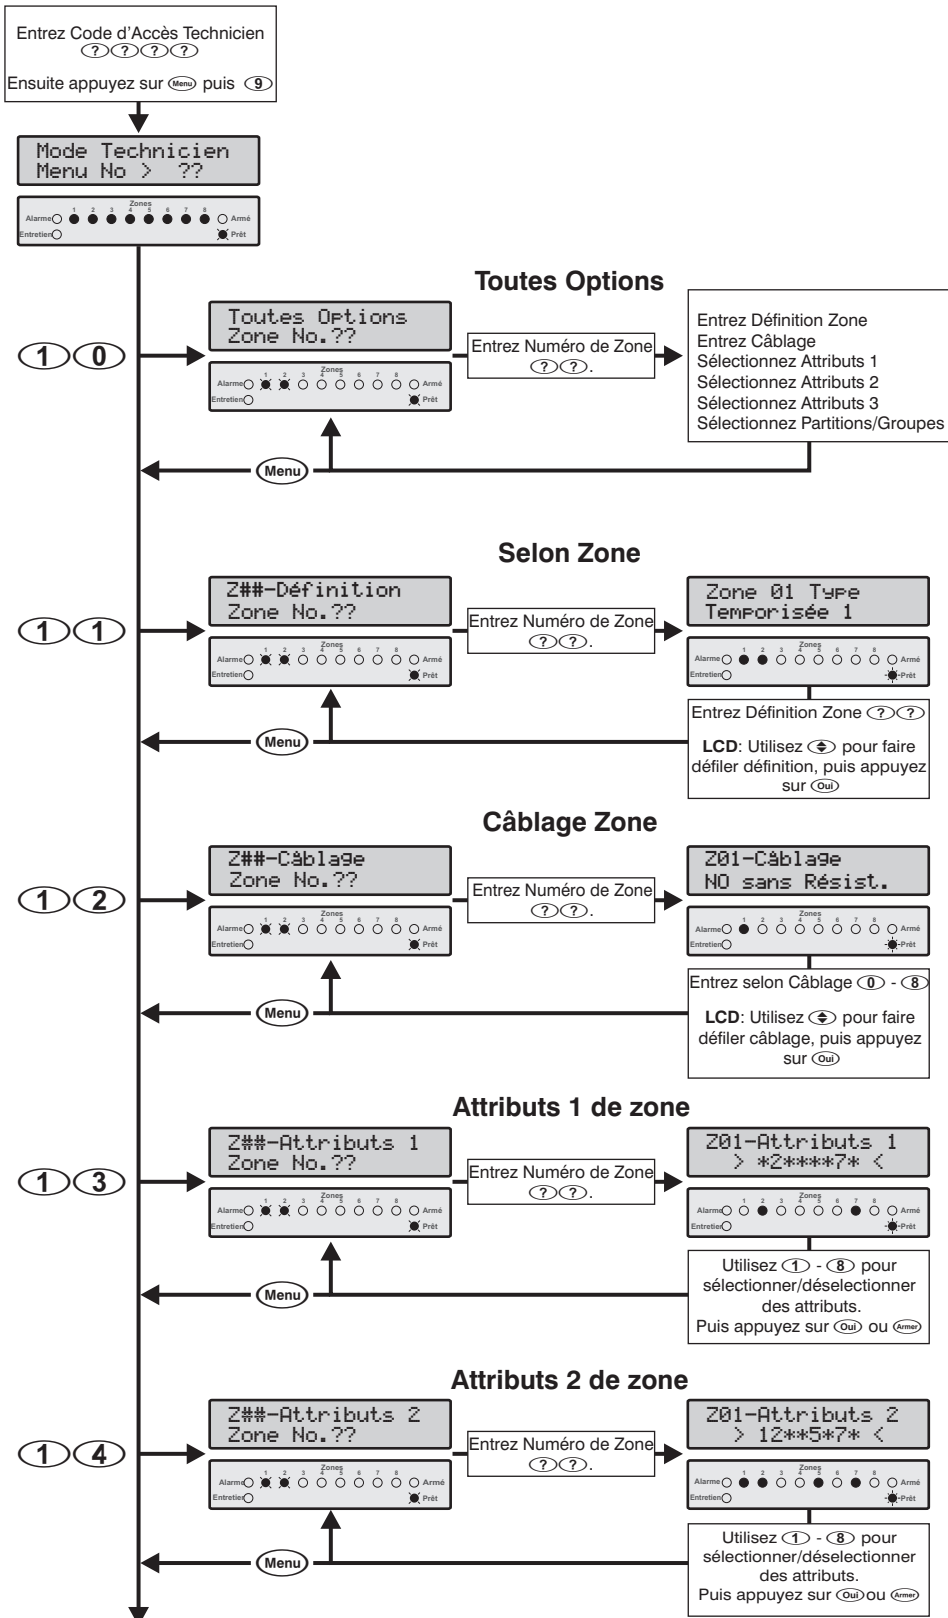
Entrez Code d'Accès Technicien ? ? ? ?

Ensuite appuyez sur Menu puis 9

Mode Technicien
Menu No > ??

Alarme Zones 1 2 3 4 5 6 7 8 Armé
Entretien Prêt

Toutes Options

1 0

Toutes Options
Zone No.??

Alarme Zones 1 2 3 4 5 6 7 8 Armé
Entretien Prêt

Entrez Numéro de Zone ? ?.

Entrez Définition Zone
Entrez Câblage
Sélectionnez Attributs 1
Sélectionnez Attributs 2
Sélectionnez Attributs 3
Sélectionnez Partitions/Groupes

Menu

Selon Zone

1 1

Z##-Définition
Zone No.??

Alarme Zones 1 2 3 4 5 6 7 8 Armé
Entretien Prêt

Entrez Numéro de Zone ? ?.

Zone 01 Type
Temporisée 1

Alarme Zones 1 2 3 4 5 6 7 8 Armé
Entretien Prêt

Entrez Définition Zone ? ?

LCD: Utilisez ⇕ pour faire défiler définition, puis appuyez sur Oui

Menu

Câblage Zone

1 2

Z##-Câblage
Zone No.??

Alarme Zones 1 2 3 4 5 6 7 8 Armé
Entretien Prêt

Entrez Numéro de Zone ? ?.

Z01-Câblage
NO sans Résist.

Alarme Zones 1 2 3 4 5 6 7 8 Armé
Entretien Prêt

Entrez selon Câblage 0 - 8

LCD: Utilisez ⇕ pour faire défiler câblage, puis appuyez sur Oui

Menu

Attributs 1 de zone

1 3

Z##-Attributs 1
Zone No.??

Alarme Zones 1 2 3 4 5 6 7 8 Armé
Entretien Prêt

Entrez Numéro de Zone ? ?.

Z01-Attributs 1
> *2****7* <

Alarme Zones 1 2 3 4 5 6 7 8 Armé
Entretien Prêt

Utilisez 1 - 8 pour sélectionner/déselectionner des attributs.
Puis appuyez sur Oui ou Armer

Menu

Attributs 2 de zone

1 4

Z##-Attributs 2
Zone No.??

Alarme Zones 1 2 3 4 5 6 7 8 Armé
Entretien Prêt

Entrez Numéro de Zone ? ?.

Z01-Attributs 2
> 12**5*7* <

Alarme Zones 1 2 3 4 5 6 7 8 Armé
Entretien Prêt

Utilisez 1 - 8 pour sélectionner/déselectionner des attributs.
Puis appuyez sur Oui ou Armer

Menu